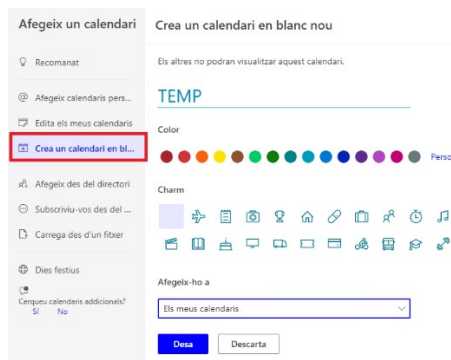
Afegeix un calendari

Recomanat

Afegeix calendaris pers...

Edita els meus calendaris

Crea un calendari en bl...

Afegeix des del directori

Subscriviu-vos des del ...

Carrega des d'un fitxer

Dies festius

Cerqueu calendaris addicionals?
Sí No

Crea un calendari en blanc nou

Els altres no podran visualitzar aquest calendari.

TEMP

Color

Perso

Charm

Afegeix-ho a

Els meus calendaris

Desa

Descarta